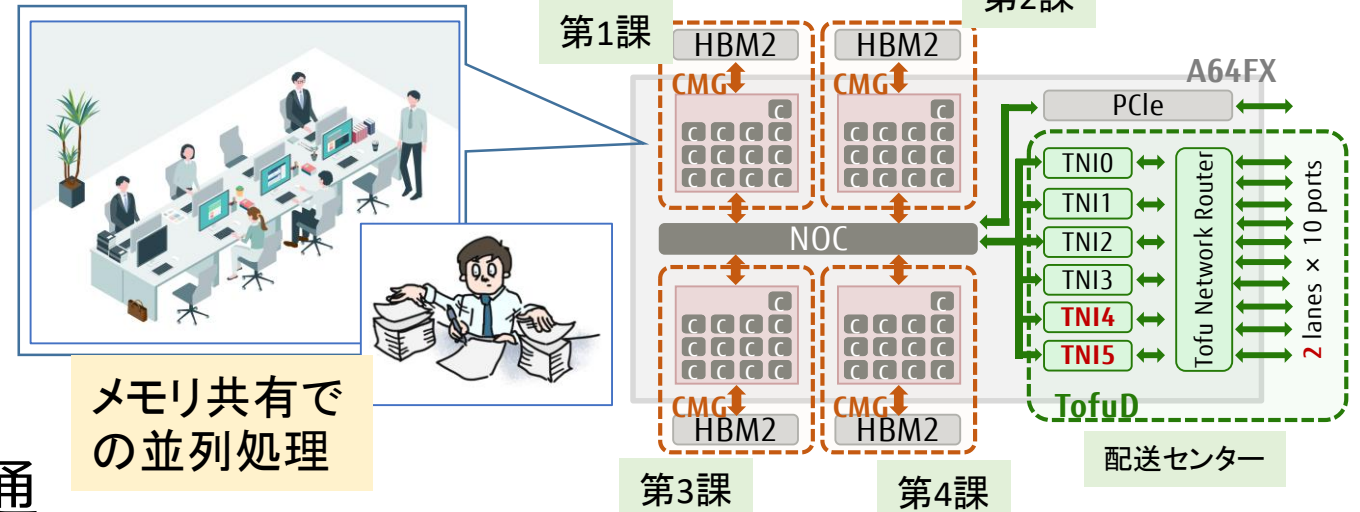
第1課

第2課

A64FX

HBM2

HBM2

CMG

CMG

PCIe

TNI0

TNI1

TNI2

TNI3

TNI4

TNI5

Tofu Network Router

2 lanes × 10 ports

NOC

CMG

CMG

HBM2

HBM2

TofuD

メモリ共有での並列処理

第3課

第4課

配送センター

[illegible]